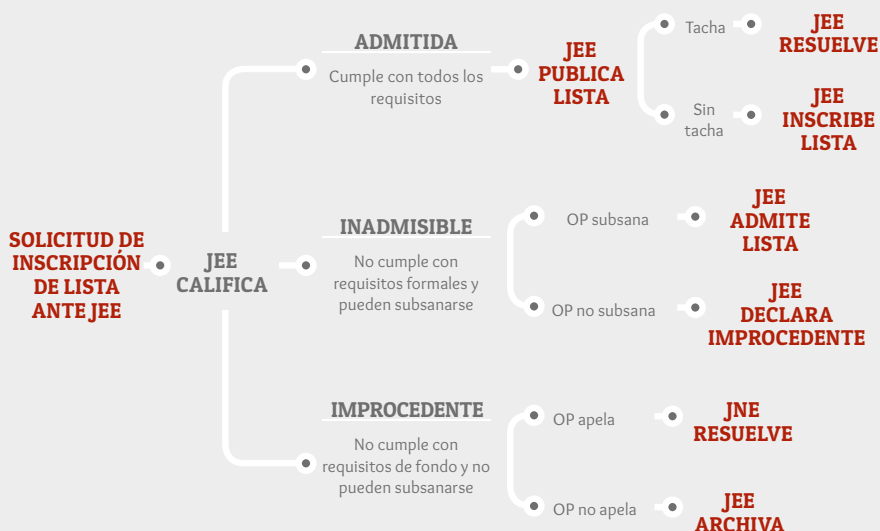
SOLICITUD DE INSCRIPCIÓN DE LISTA ANTE JEE

JEE CALIFICA

ADMITIDA

Cumple con todos los requisitos

JEE PUBLICA LISTA

Tacha

JEE RESUELVE

Sin tacha

JEE INSCRIBE LISTA

INADMISIBLE

No cumple con requisitos formales y pueden subsanarse

OP subsana

JEE ADMITE LISTA

OP no subsana

JEE DECLARA IMPROCEDENTE

IMPROCEDENTE

No cumple con requisitos de fondo y no pueden subsanarse

OP apela

JNE RESUELVE

OP no apela

JEE ARCHIVA